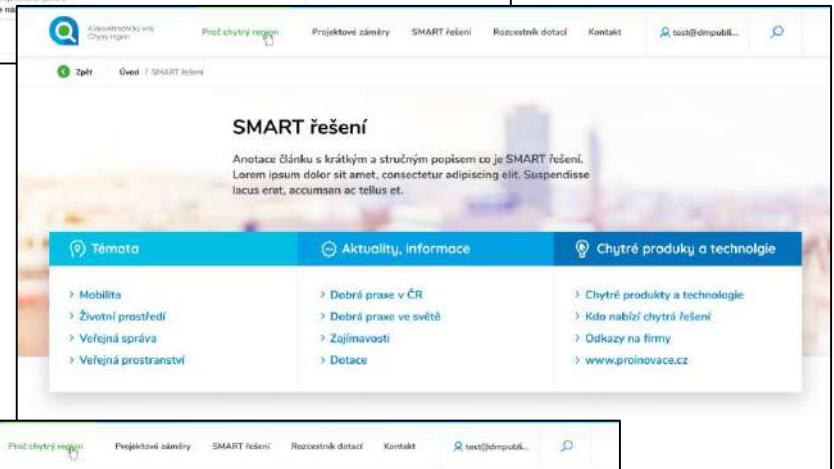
Královéhradecký kraj
Chytrý region

Proč chytrý region   Projektové záměry   SMART řešení   Rozcestník dotací   Kontakt   test@dmpubli...

Zpět   Úvod / SMART řešení

SMART řešení

Anotace článku s krátkým a stručným popisem co je SMART řešení. Lorem ipsum dolor sit amet, consectetur adipiscing elit. Suspendisse lacus erat, accumsan ac tellus et.

Témata
> Mobilita
> Životní prostředí
> Veřejná správa
> Veřejná prostranství

Aktuality, informace
> Dobrá praxe v ČR
> Dobrá praxe ve světě
> Zajímavosti
> Dotace

Chytré produky a technologie
> Chytré produkty a technologie
> Kdo nabízí chytrá řešení
> Odkazy na firmy
> www.proinovace.cz

Proč chytrý region   Projektové záměry   SMART řešení   Rozcestník dotací   Kontakt   test@dmpubli...